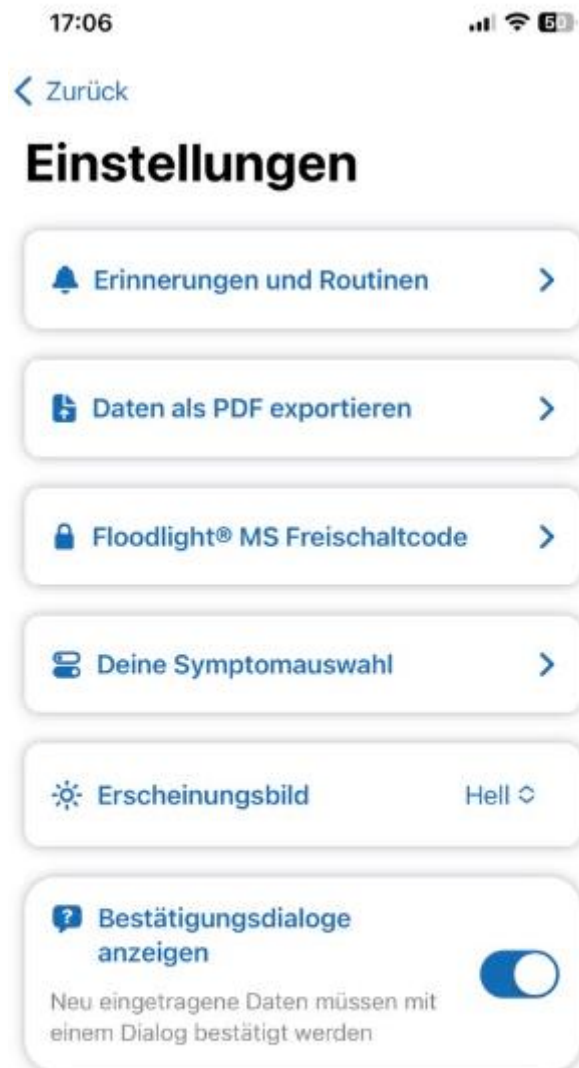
17:06

50

< Zurück

Einstellungen

Erinnerungen und Routinen >

Daten als PDF exportieren >

Floodlight® MS Freischaltcode >

Deine Symptomauswahl >

Erscheinungsbild Hell

Bestätigungsdialoge anzeigen

Neu eingetragene Daten müssen mit einem Dialog bestätigt werden